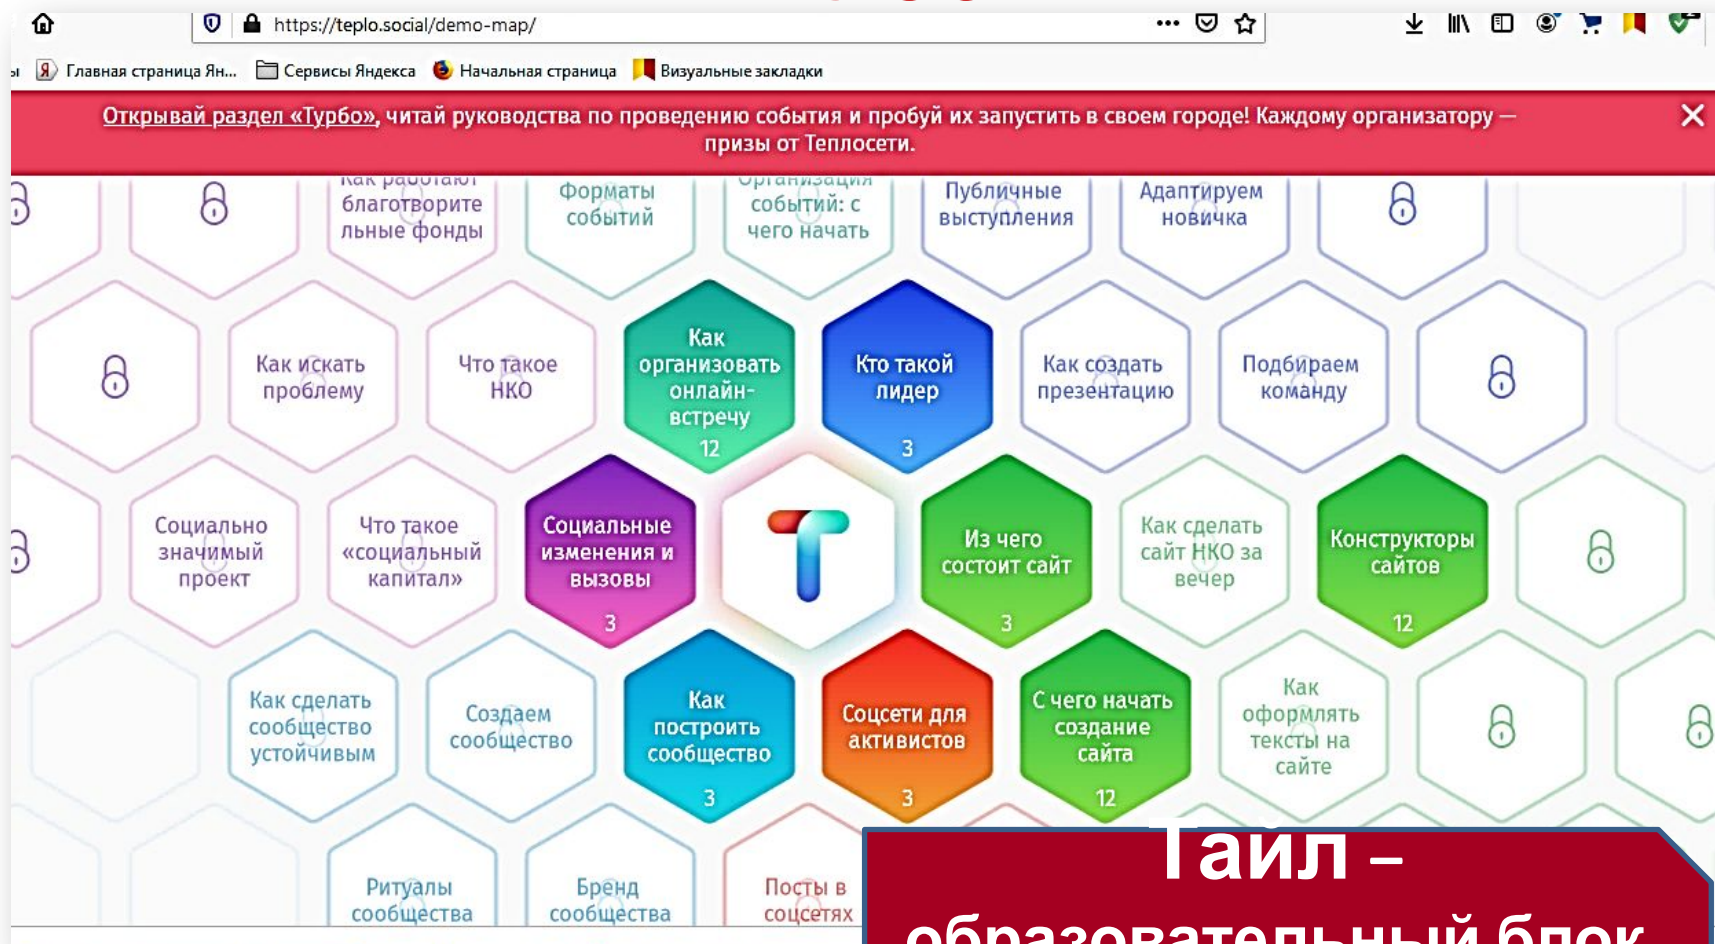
https://teplo.social/demo-map/

Главная страница Ян... Сервисы Яндекса Начальная страница Визуальные закладки

Открывай раздел «Турбо», читай руководства по проведению события и пробуй их запустить в своем городе! Каждому организатору — призы от Теплосети.

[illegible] благотворительные фонды

Форматы событий

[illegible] событий: с чего начать

Публичные выступления

Адаптируем новичка

Как искать проблему

Что такое НКО

Как организовать онлайн-встречу
12

Кто такой лидер
3

Как создать презентацию

Подбираем команду

Социально значимый проект

Что такое «социальный капитал»

Социальные изменения и вызовы
3

Из чего состоит сайт
3

Как сделать сайт НКО за вечер

Конструкторы сайтов
12

Как сделать сообщество устойчивым

Создаем сообщество

Как построить сообщество
3

Соцсети для активистов
3

С чего начать создание сайта
12

Как оформлять тексты на сайте

Ритуалы сообщества

Бренд сообщества

Посты в соцсетях

Тайл – образовательный блок